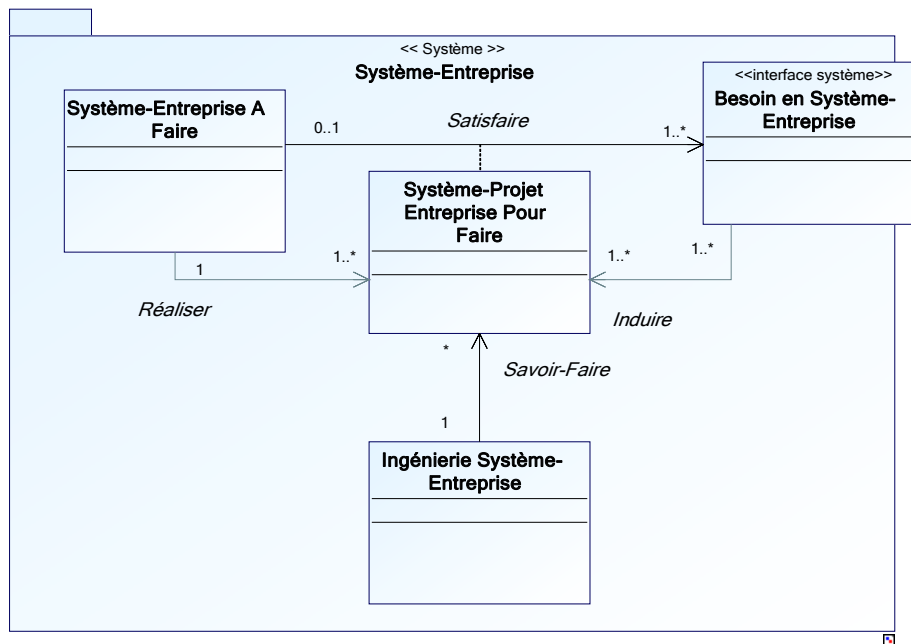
<< Système >>
Système-Entreprise

Système-Entreprise A Faire

0..1

Satisfaire

1..*

<<interface système>>
Besoin en Système-Entreprise

Système-Projet Entreprise Pour Faire

1

1..*

1..*

1..*

Réaliser

Induire

*

Savoir-Faire

1

Ingénierie Système-Entreprise